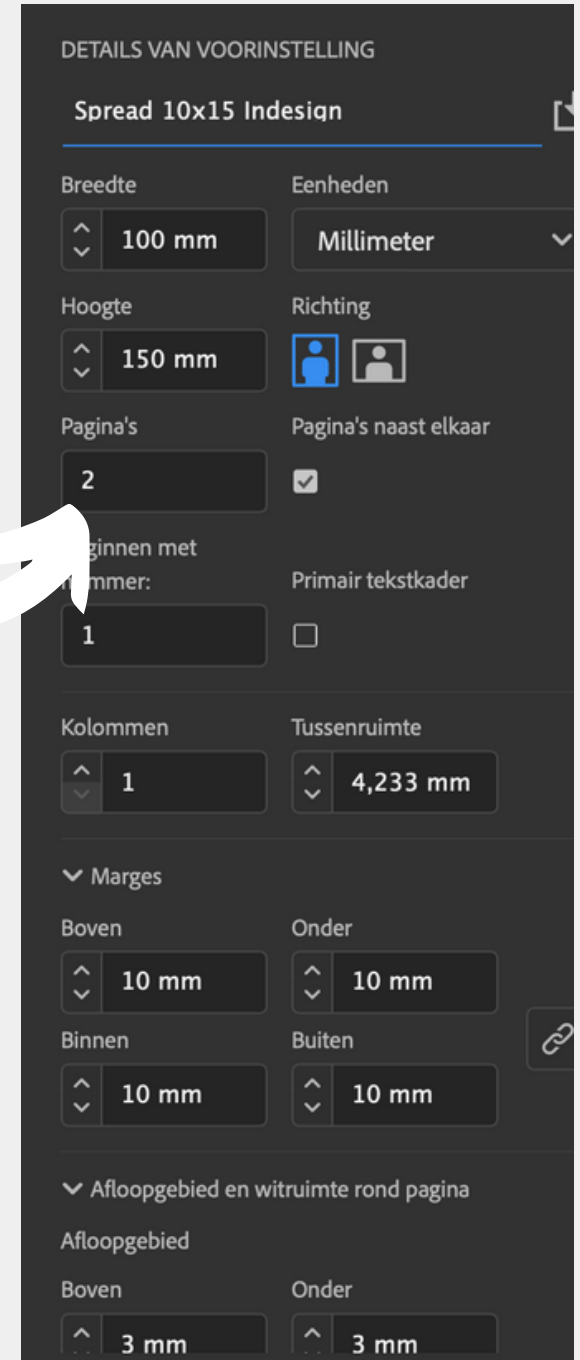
DETAILS VAN VOORINSTELLING

Spread 10x15 Indesign

Breedte
100 mm

Eenheden
Millimeter

Hoogte
150 mm

Richting

Pagina's
2

Pagina's naast elkaar

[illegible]ginnen met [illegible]mmer:
1

Primair tekstkader

Kolommen
1

Tussenruimte
4,233 mm

Marges

Boven
10 mm

Onder
10 mm

Binnen
10 mm

Buiten
10 mm

Afloopgebied en witruimte rond pagina

Afloopgebied

Boven
3 mm

Onder
3 mm